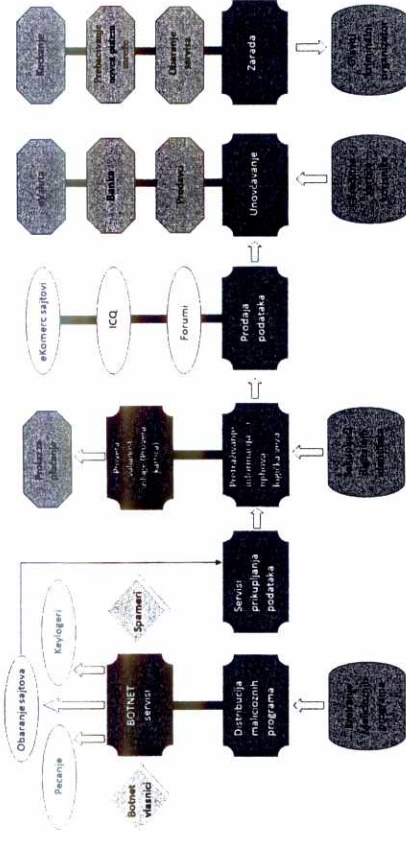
Botnet vlasnici

Pecanje

BOTNET servisi

Obaranje sajtova

Keylogeri

Spameri

Distribucija malicioznih programa

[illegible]

Servisi prikupljanja podataka

Pretraživanje informacija i njihova kupoprodaja

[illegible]

Provera validnosti zaliha (provera kartica)

Provera plaćanja

Prodaja podataka

Forumi

ICQ

eKomerc sajtovi

Unovčavanje

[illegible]

Prodaja

Banka

eValuta

Zarada

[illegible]

Obaranje servisa

Profesionalni servisi pečenja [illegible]

Reklame